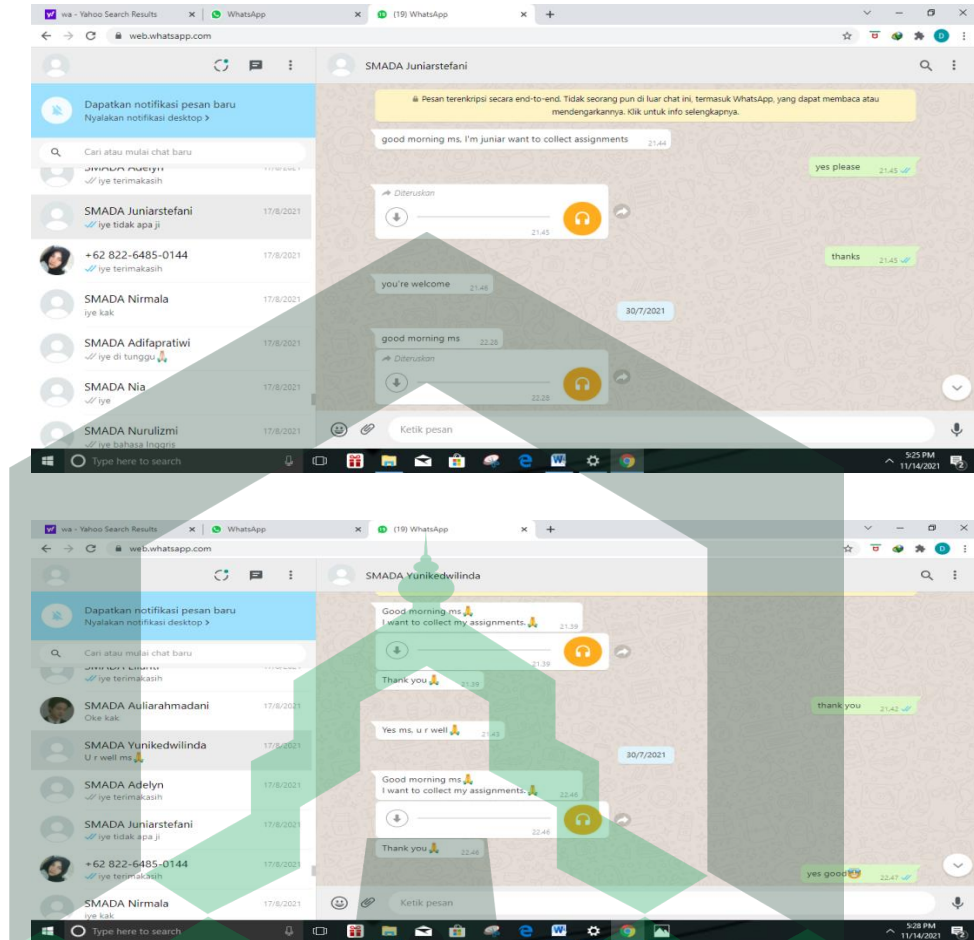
wa - Yahoo Search Results × WhatsApp × (19) WhatsApp × +

web.whatsapp.com

SMADA Juniarstefani

Dapatkan notifikasi pesan baru
Nyalakan notifikasi desktop >

Cari atau mulai chat baru

SMADA Adelyn 17/8/2021
iye terimakasih

SMADA Juniarstefani 17/8/2021
iye tidak apa ji

+62 822-6485-0144 17/8/2021
iye terimakasih

SMADA Nirmala 17/8/2021
iye kak

SMADA Adifapratiwi 17/8/2021
iye di tunggu

SMADA Nia 17/8/2021
iye

SMADA Nurulizmi 17/8/2021
iye bahasa Inggris

Pesan terenkripsi secara end-to-end. Tidak seorang pun di luar chat ini, termasuk WhatsApp, yang dapat membaca atau mendengarkannya. Klik untuk info selengkapnya.

good morning ms, I'm juniar want to collect assignments 21.44

yes please 21.45

Diteruskan
21.45

thanks 21.45

you're welcome 21.46

30/7/2021

good morning ms 22.26

Diteruskan
22.28

Ketik pesan

Type here to search

5:25 PM
11/14/2021

wa - Yahoo Search Results × WhatsApp × (19) WhatsApp × +

web.whatsapp.com

SMADA Yunikedwilinda

Dapatkan notifikasi pesan baru
Nyalakan notifikasi desktop >

Cari atau mulai chat baru

SMADA Ellanti
iye terimakasih

SMADA Auliarahmadani 17/8/2021
Oke kak

SMADA Yunikedwilinda 17/8/2021
U r well ms

SMADA Adelyn 17/8/2021
iye terimakasih

SMADA Juniarstefani 17/8/2021
iye tidak apa ji

+62 822-6485-0144 17/8/2021
iye terimakasih

SMADA Nirmala 17/8/2021
iye kak

Good morning ms
I want to collect my assignments. 21.39

21.39

Thank you 21.39

thank you 21.42

Yes ms, u r well 21.43

30/7/2021

Good morning ms
I want to collect my assignments. 22.46

22.46

Thank you 22.46

yes good 22.47

Ketik pesan

Type here to search

5:28 PM
11/14/2021